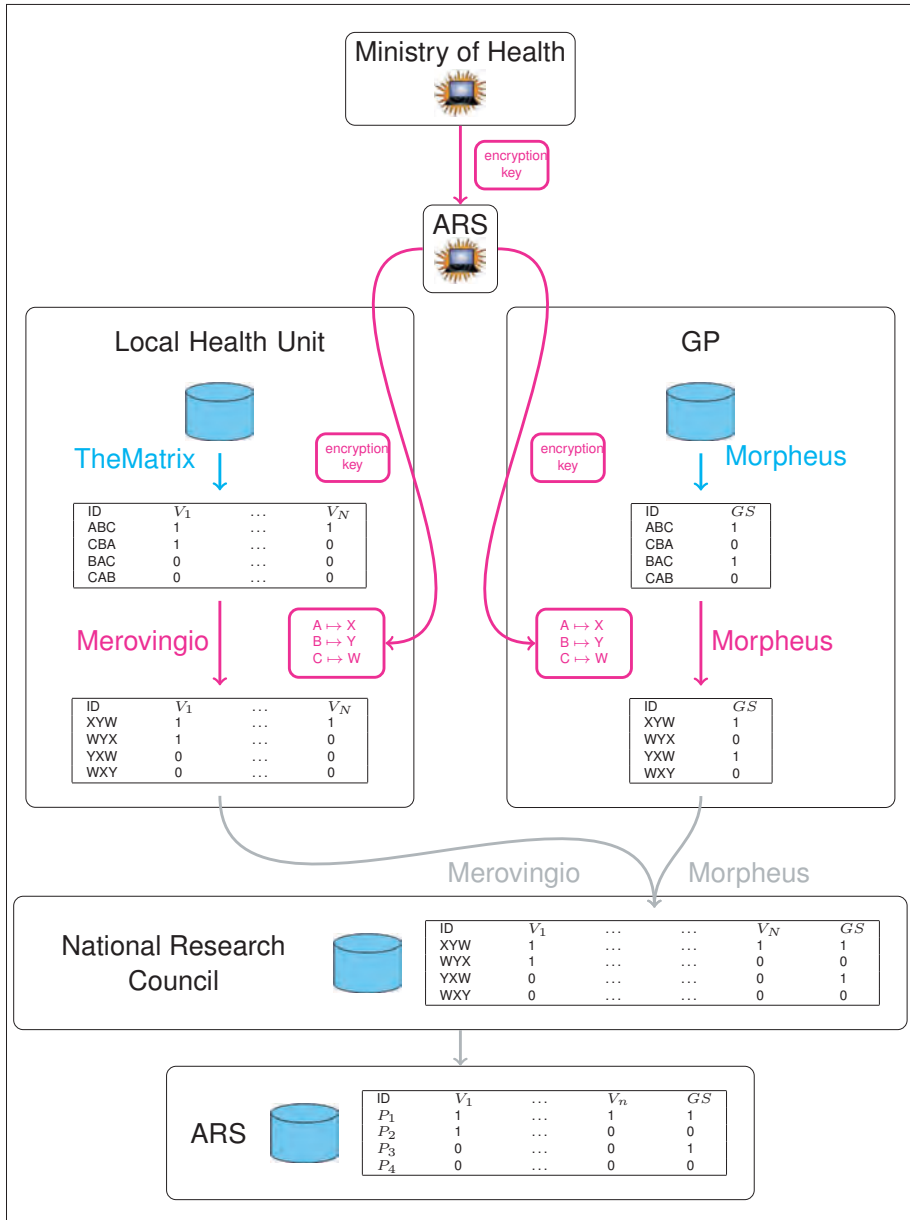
Ministry of Health

encryption key

ARS

Local Health Unit

TheMatrix

encryption key

| ID | $V_1$ | ... | $V_N$ |
|---|---|---|---|
| ABC | 1 | ... | 1 |
| CBA | 1 | ... | 0 |
| BAC | 0 | ... | 0 |
| CAB | 0 | ... | 0 |

Merovingio

A $\mapsto$ X
B $\mapsto$ Y
C $\mapsto$ W

| ID | $V_1$ | ... | $V_N$ |
|---|---|---|---|
| XYW | 1 | ... | 1 |
| WYX | 1 | ... | 0 |
| YXW | 0 | ... | 0 |
| WXY | 0 | ... | 0 |

GP

encryption key

Morpheus

| ID | $GS$ |
|---|---|
| ABC | 1 |
| CBA | 0 |
| BAC | 1 |
| CAB | 0 |

A $\mapsto$ X
B $\mapsto$ Y
C $\mapsto$ W

Morpheus

| ID | $GS$ |
|---|---|
| XYW | 1 |
| WYX | 0 |
| YXW | 1 |
| WXY | 0 |

Merovingio

Morpheus

National Research Council

| ID | $V_1$ | ... | ... | $V_N$ | $GS$ |
|---|---|---|---|---|---|
| XYW | 1 | ... | ... | 1 | 1 |
| WYX | 1 | ... | ... | 0 | 0 |
| YXW | 0 | ... | ... | 0 | 1 |
| WXY | 0 | ... | ... | 0 | 0 |

ARS

| ID | $V_1$ | ... | $V_n$ | $GS$ |
|---|---|---|---|---|
| $P_1$ | 1 | ... | 1 | 1 |
| $P_2$ | 1 | ... | 0 | 0 |
| $P_3$ | 0 | ... | 0 | 1 |
| $P_4$ | 0 | ... | 0 | 0 |